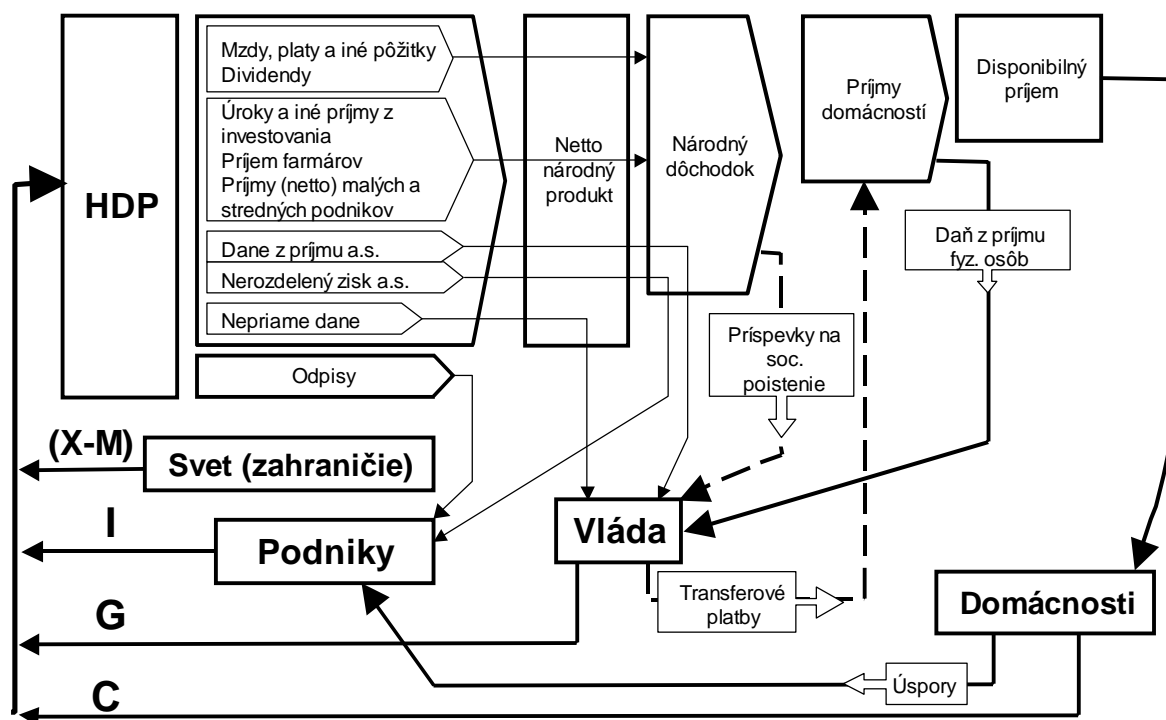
HDP

Mzdy, platy a iné pôžitky
Dividendy

Úroky a iné príjmy z investovania
Príjem farmárov
Príjmy (netto) malých a stredných podnikov

Dane z príjmu a.s.

Nerozdelený zisk a.s.

Nepriame dane

Odpisy

Netto národný produkt

Národný dôchodok

Príjmy domácností

Disponibilný príjem

Daň z príjmu fyz. osôb

Príspevky na soc. poistenie

(X-M)

Svet (zahraničie)

I

Podniky

Vláda

Transferové platby

G

Domácnosti

Úspory

C